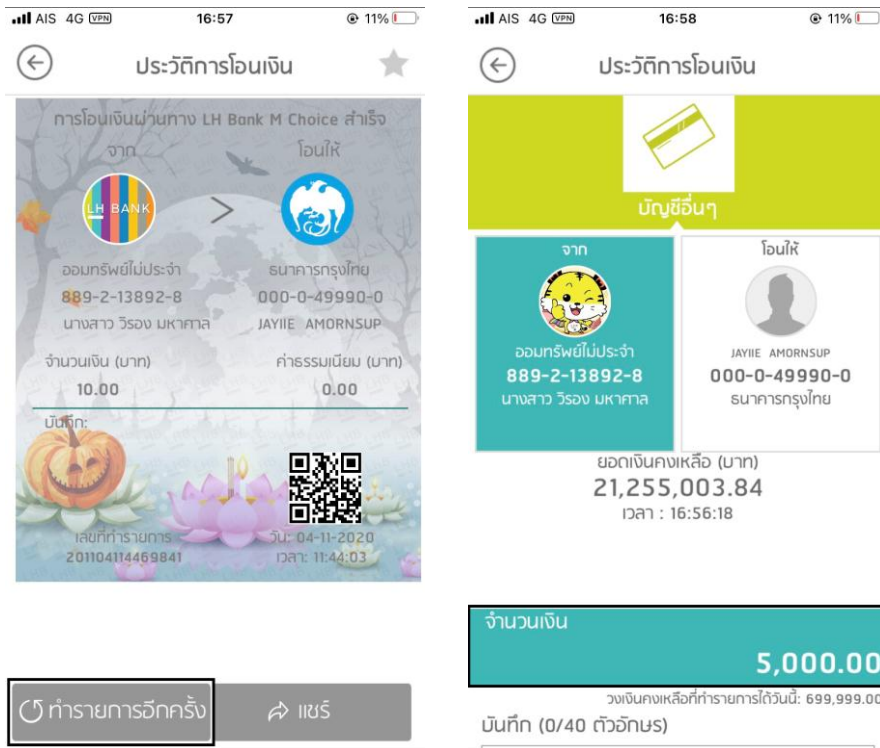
AIS 4G VPN 16:57 11%

ประวัติการโอนเงิน

การโอนเงินผ่านทาง LH Bank M Choice สำเร็จ

จาก

โอนให้

LH BANK

ออมทรัพย์ไม่ประจำ
889-2-13892-8
นางสาว วิรอง มหาศาล

ธนาคารกรุงไทย
000-0-49990-0
JAYIIE AMORNSUP

จำนวนเงิน (บาท)
10.00

ค่าธรรมเนียม (บาท)
0.00

บันทึก:

เลขที่ทำรายการ
201104114469841

วัน: 04-11-2020
เวลา: 11:44:03

ทำรายการอีกครั้ง

แชร์

AIS 4G VPN 16:58 11%

ประวัติการโอนเงิน

บัญชีอื่นๆ

จาก

ออมทรัพย์ไม่ประจำ
889-2-13892-8
นางสาว วิรอง มหาศาล

โอนให้

JAYIIE AMORNSUP
000-0-49990-0
ธนาคารกรุงไทย

ยอดเงินคงเหลือ (บาท)
21,255,003.84
เวลา : 16:56:18

จำนวนเงิน

5,000.00

วงเงินคงเหลือที่ทำรายการได้วันนี้: 699,999.00

บันทึก (0/40 ตัวอักษร)